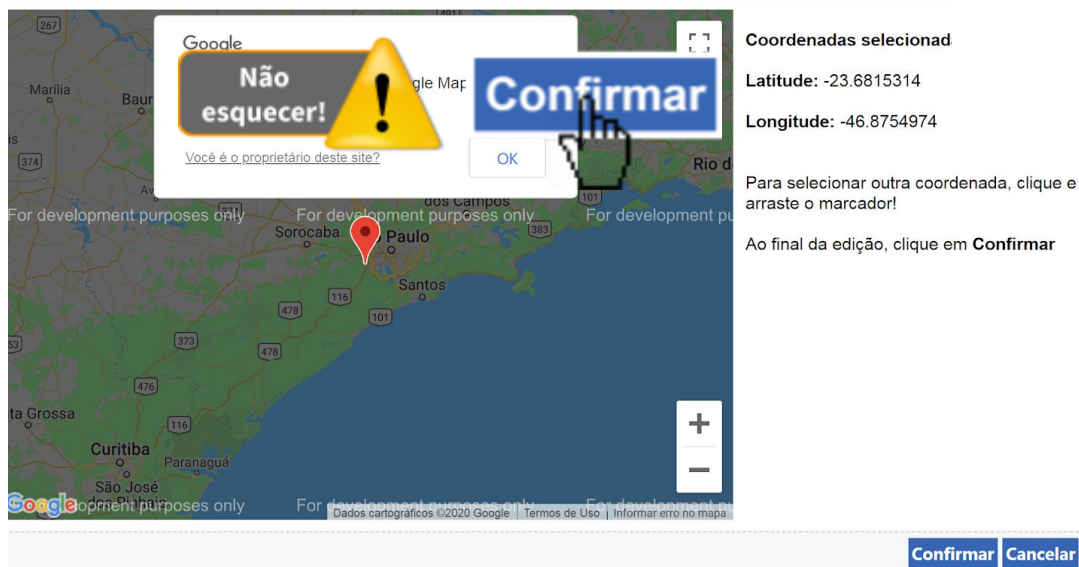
267
461
Marilia
Baur
374
Google
Não esquecer!
gle Map
Confirmar
Você é o proprietário deste site?
OK
Rio d
dos Campos
For development purposes only
For development purposes only
For development pu
Sorocaba
Paulo
383
Santos
116
478
101
373
478
476
ta Grossa
116
Curitiba
Paranaguá
São José
Google
For development purposes only
For development purposes only
For development purposes only
Dados cartográficos ©2020 Google | Termos de Uso | Informar erro no mapa

**Coordenadas selecionad**

**Latitude:** -23.6815314

**Longitude:** -46.8754974

Para selecionar outra coordenada, clique e arraste o marcador!

Ao final da edição, clique em **Confirmar**

Confirmar Cancelar